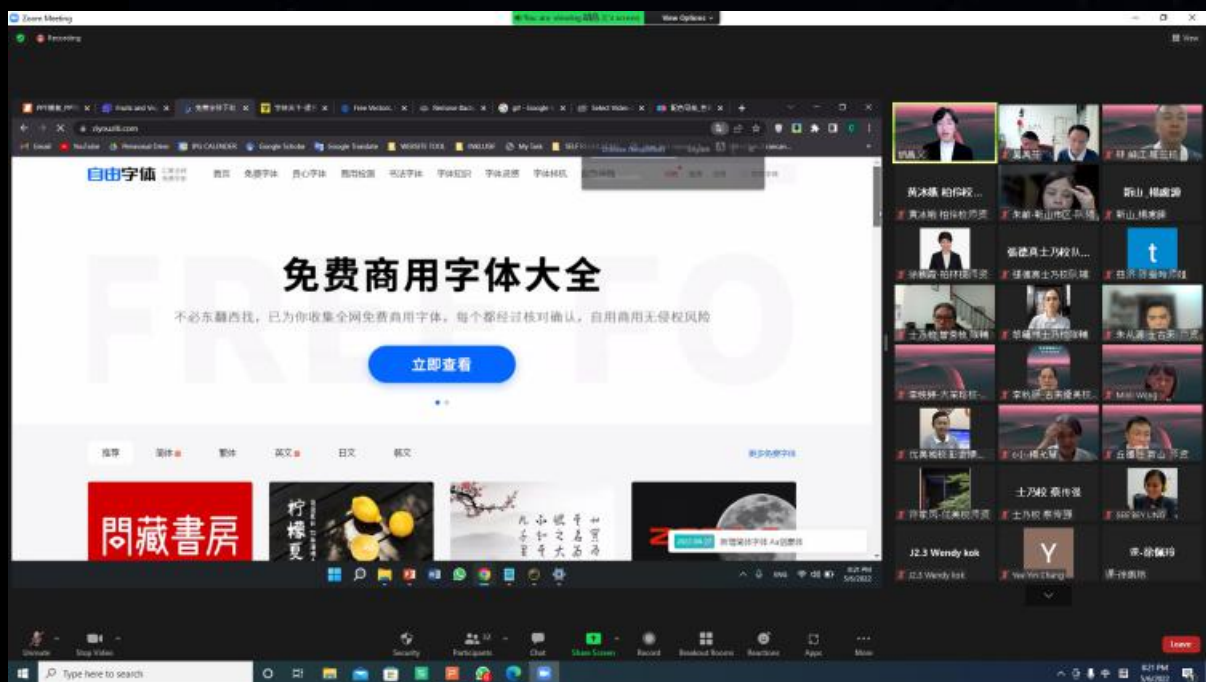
Zoom Meeting
You are viewing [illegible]'s screen
View Options
Recording
View

ziyouziti.com

Gmail YouTube Personal Drive IPG CALENDER Google Scholar Google Translate WEBSITE TOOL ENGLISH My Task

自由字体
首页 免费字体 贵心字体 商用检测 书法字体 字体知识 字体资质 字体转机

免费商用字体大全

不必东翻西找，已为你收集全网免费商用字体，每个都经过核对确认，自用商用无侵权风险

立即查看

推荐 简体 繁体 英文 日文 韩文

更多免费字体

問藏書房

柠檬夏

2022-04-27 新增简体字体 AaXXX

ENG 8:21 PM 5/6/2022

黃冰楓 柏侨校...
黃冰楓 柏侨校同资
新山_楊慶勝
新山_楊慶勝
張德真土乃校队...
t
J2.3 Wendy kok
J2.3 Wendy kok
Y
Yee Yin Chang
课-徐佩玲
课-徐佩玲
士乃校 蔡传强
士乃校 蔡传强

Unmute Stop Video Security Participants Chat Share Screen Record Breakout Rooms Reactions Apps More Leave

Type here to search
8:21 PM 5/6/2022